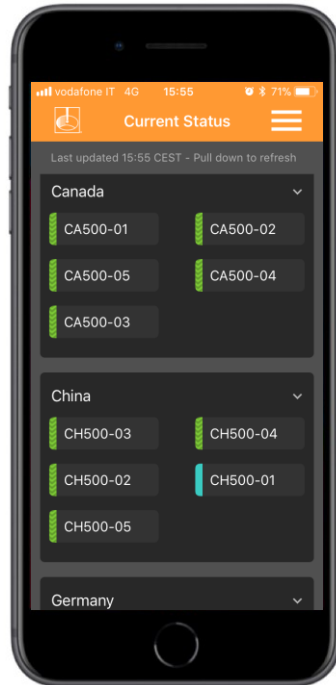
vodafone IT 4G 15:55 71%

Current Status

Last updated 15:55 CEST - Pull down to refresh

Canada

CA500-01
CA500-02
CA500-05
CA500-04
CA500-03

China

CH500-03
CH500-04
CH500-02
CH500-01
CH500-05

Germany